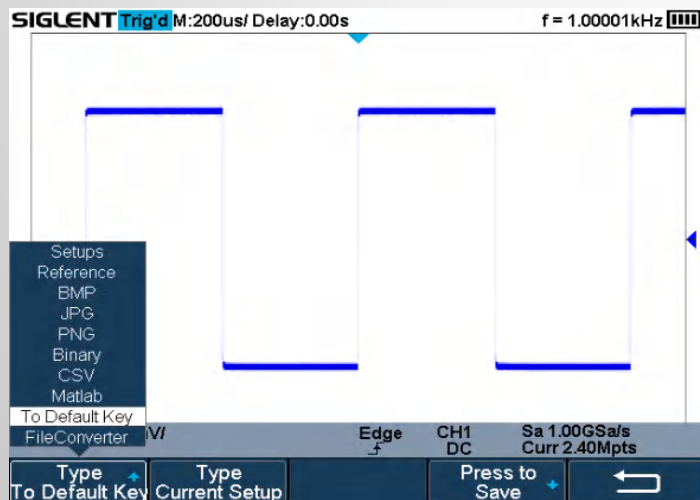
SIGLENT Trig'd M:200us/ Delay:0.00s f = 1.00001kHz

Setups
Reference
BMP
JPG
PNG
Binary
CSV
Matlab
To Default Key
FileConverter

V/ Edge CH1 DC Sa 1.00GSa/s Curr 2.40Mpts

Type To Default Key
Type Current Setup
Press to Save